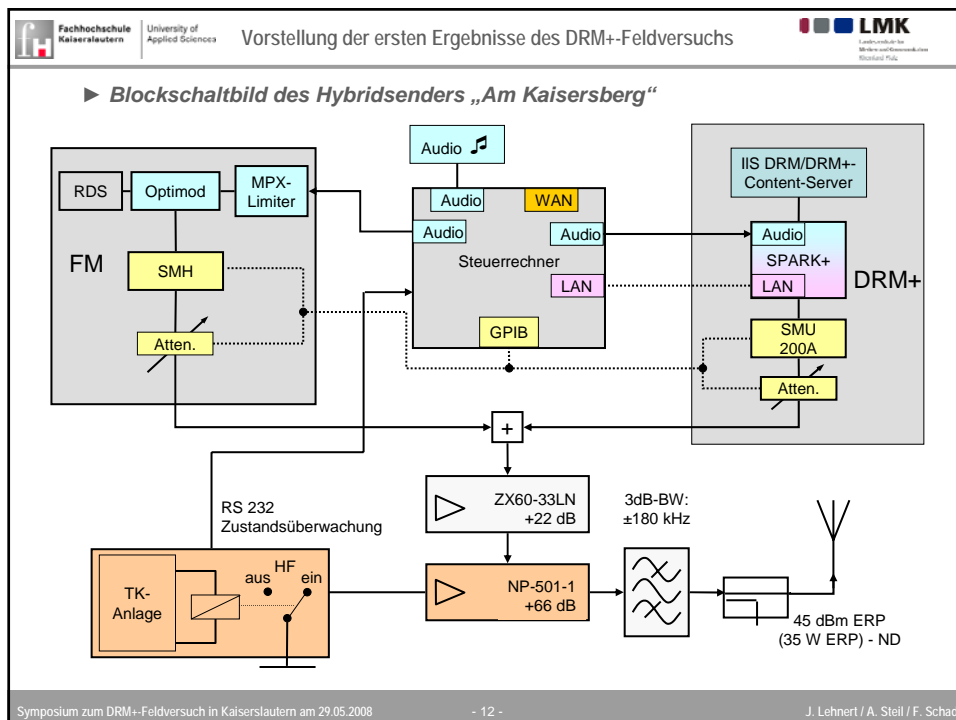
Fachhochschule Kaiserslautern | University of Applied Sciences

Vorstellung der ersten Ergebnisse des DRM+-Feldversuchs

LMK

Landeszentrale für Medien und Kommunikation Rheinland-Pfalz

► Blockschaltbild des Hybridsenders „Am Kaisersberg“

Audio

RDS

Optimod

MPX-Limiter

FM

SMH

Atten.

Audio

WAN

Audio

Audio

Steuerrechner

LAN

GPIB

IIS DRM/DRM+-Content-Server

Audio

SPARK+

LAN

DRM+

SMU 200A

Atten.

+

RS 232 Zustandsüberwachung

ZX60-33LN +22 dB

3dB-BW: ±180 kHz

TK-Anlage

aus

HF

ein

NP-501-1 +66 dB

45 dBm ERP (35 W ERP) - ND

Symposium zum DRM+-Feldversuch in Kaiserslautern am 29.05.2008

- 12 -

J. Lehnert / A. Steil / F. Schad